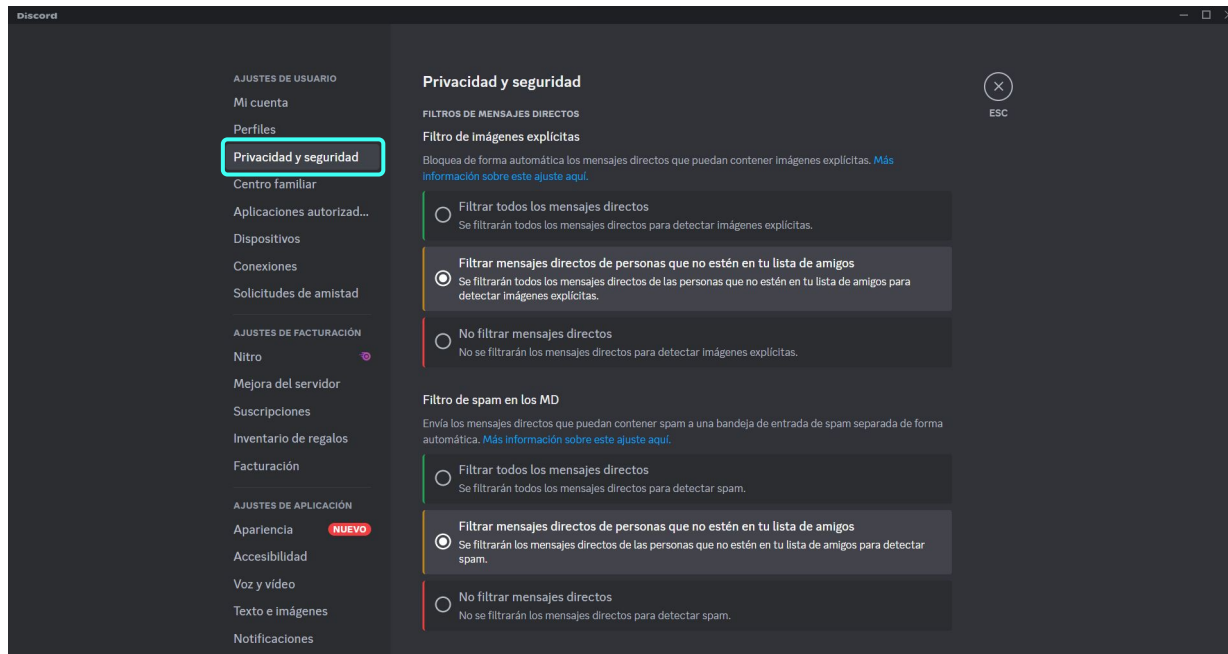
Discord

AJUSTES DE USUARIO
Mi cuenta
Perfiles
Privacidad y seguridad
Centro familiar
Aplicaciones autorizad...
Dispositivos
Conexiones
Solicitudes de amistad

AJUSTES DE FACTURACIÓN
Nitro
Mejora del servidor
Suscripciones
Inventario de regalos
Facturación

AJUSTES DE APLICACIÓN
Apariencia NUEVO
Accesibilidad
Voz y vídeo
Texto e imágenes
Notificaciones

Privacidad y seguridad

ESC

FILTROS DE MENSAJES DIRECTOS

Filtro de imágenes explícitas

Bloquea de forma automática los mensajes directos que puedan contener imágenes explícitas. Más información sobre este ajuste aquí.

Filtrar todos los mensajes directos
Se filtrarán todos los mensajes directos para detectar imágenes explícitas.

Filtrar mensajes directos de personas que no estén en tu lista de amigos
Se filtrarán todos los mensajes directos de las personas que no estén en tu lista de amigos para detectar imágenes explícitas.

No filtrar mensajes directos
No se filtrarán los mensajes directos para detectar imágenes explícitas.

Filtro de spam en los MD

Envía los mensajes directos que puedan contener spam a una bandeja de entrada de spam separada de forma automática. Más información sobre este ajuste aquí.

Filtrar todos los mensajes directos
Se filtrarán todos los mensajes directos para detectar spam.

Filtrar mensajes directos de personas que no estén en tu lista de amigos
Se filtrarán los mensajes directos de las personas que no estén en tu lista de amigos para detectar spam.

No filtrar mensajes directos
No se filtrarán los mensajes directos para detectar spam.